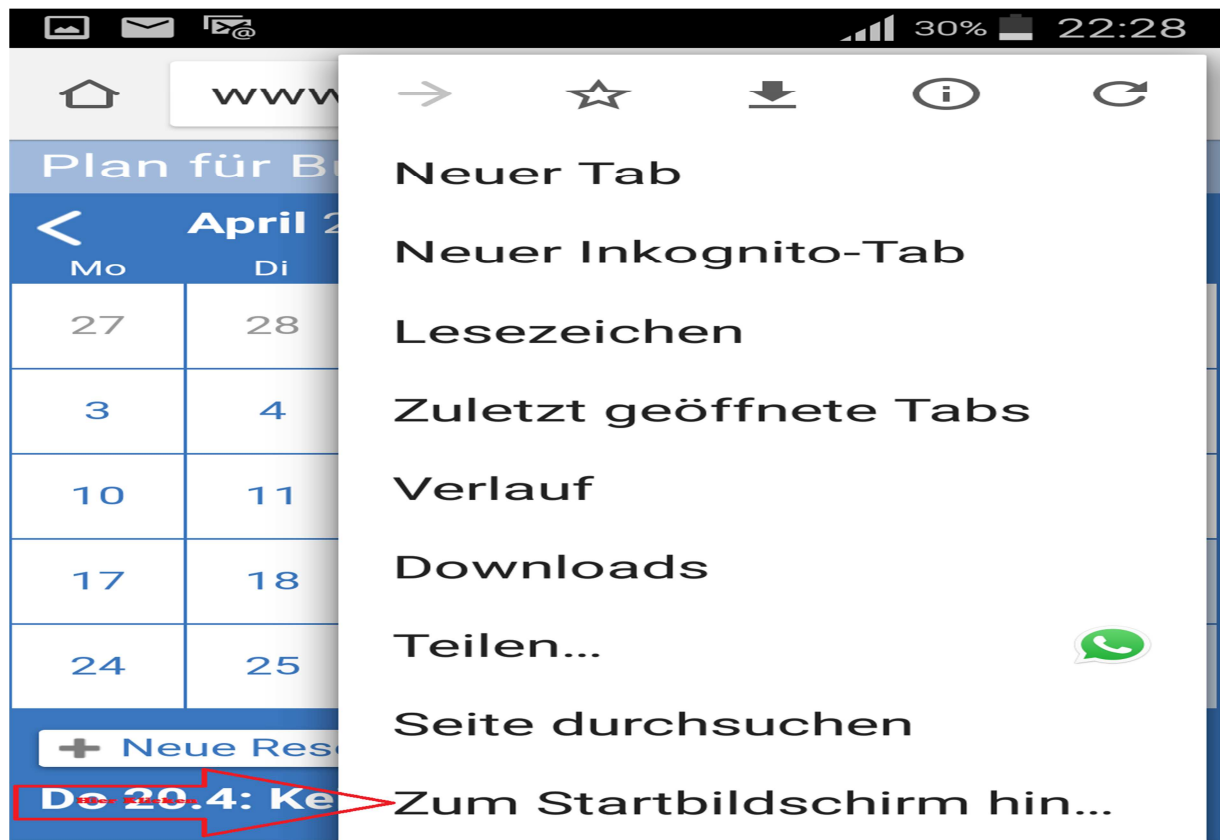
30% 22:28

www

Plan für Bu

April 2

Mo Di

27 28

3 4

10 11

17 18

24 25

Neue Res

Do 20.4: Ke

Hier Klicken

Neuer Tab

Neuer Inkognito-Tab

Lesezeichen

Zuletzt geöffnete Tabs

Verlauf

Downloads

Teilen...

Seite durchsuchen

Zum Startbildschirm hin...